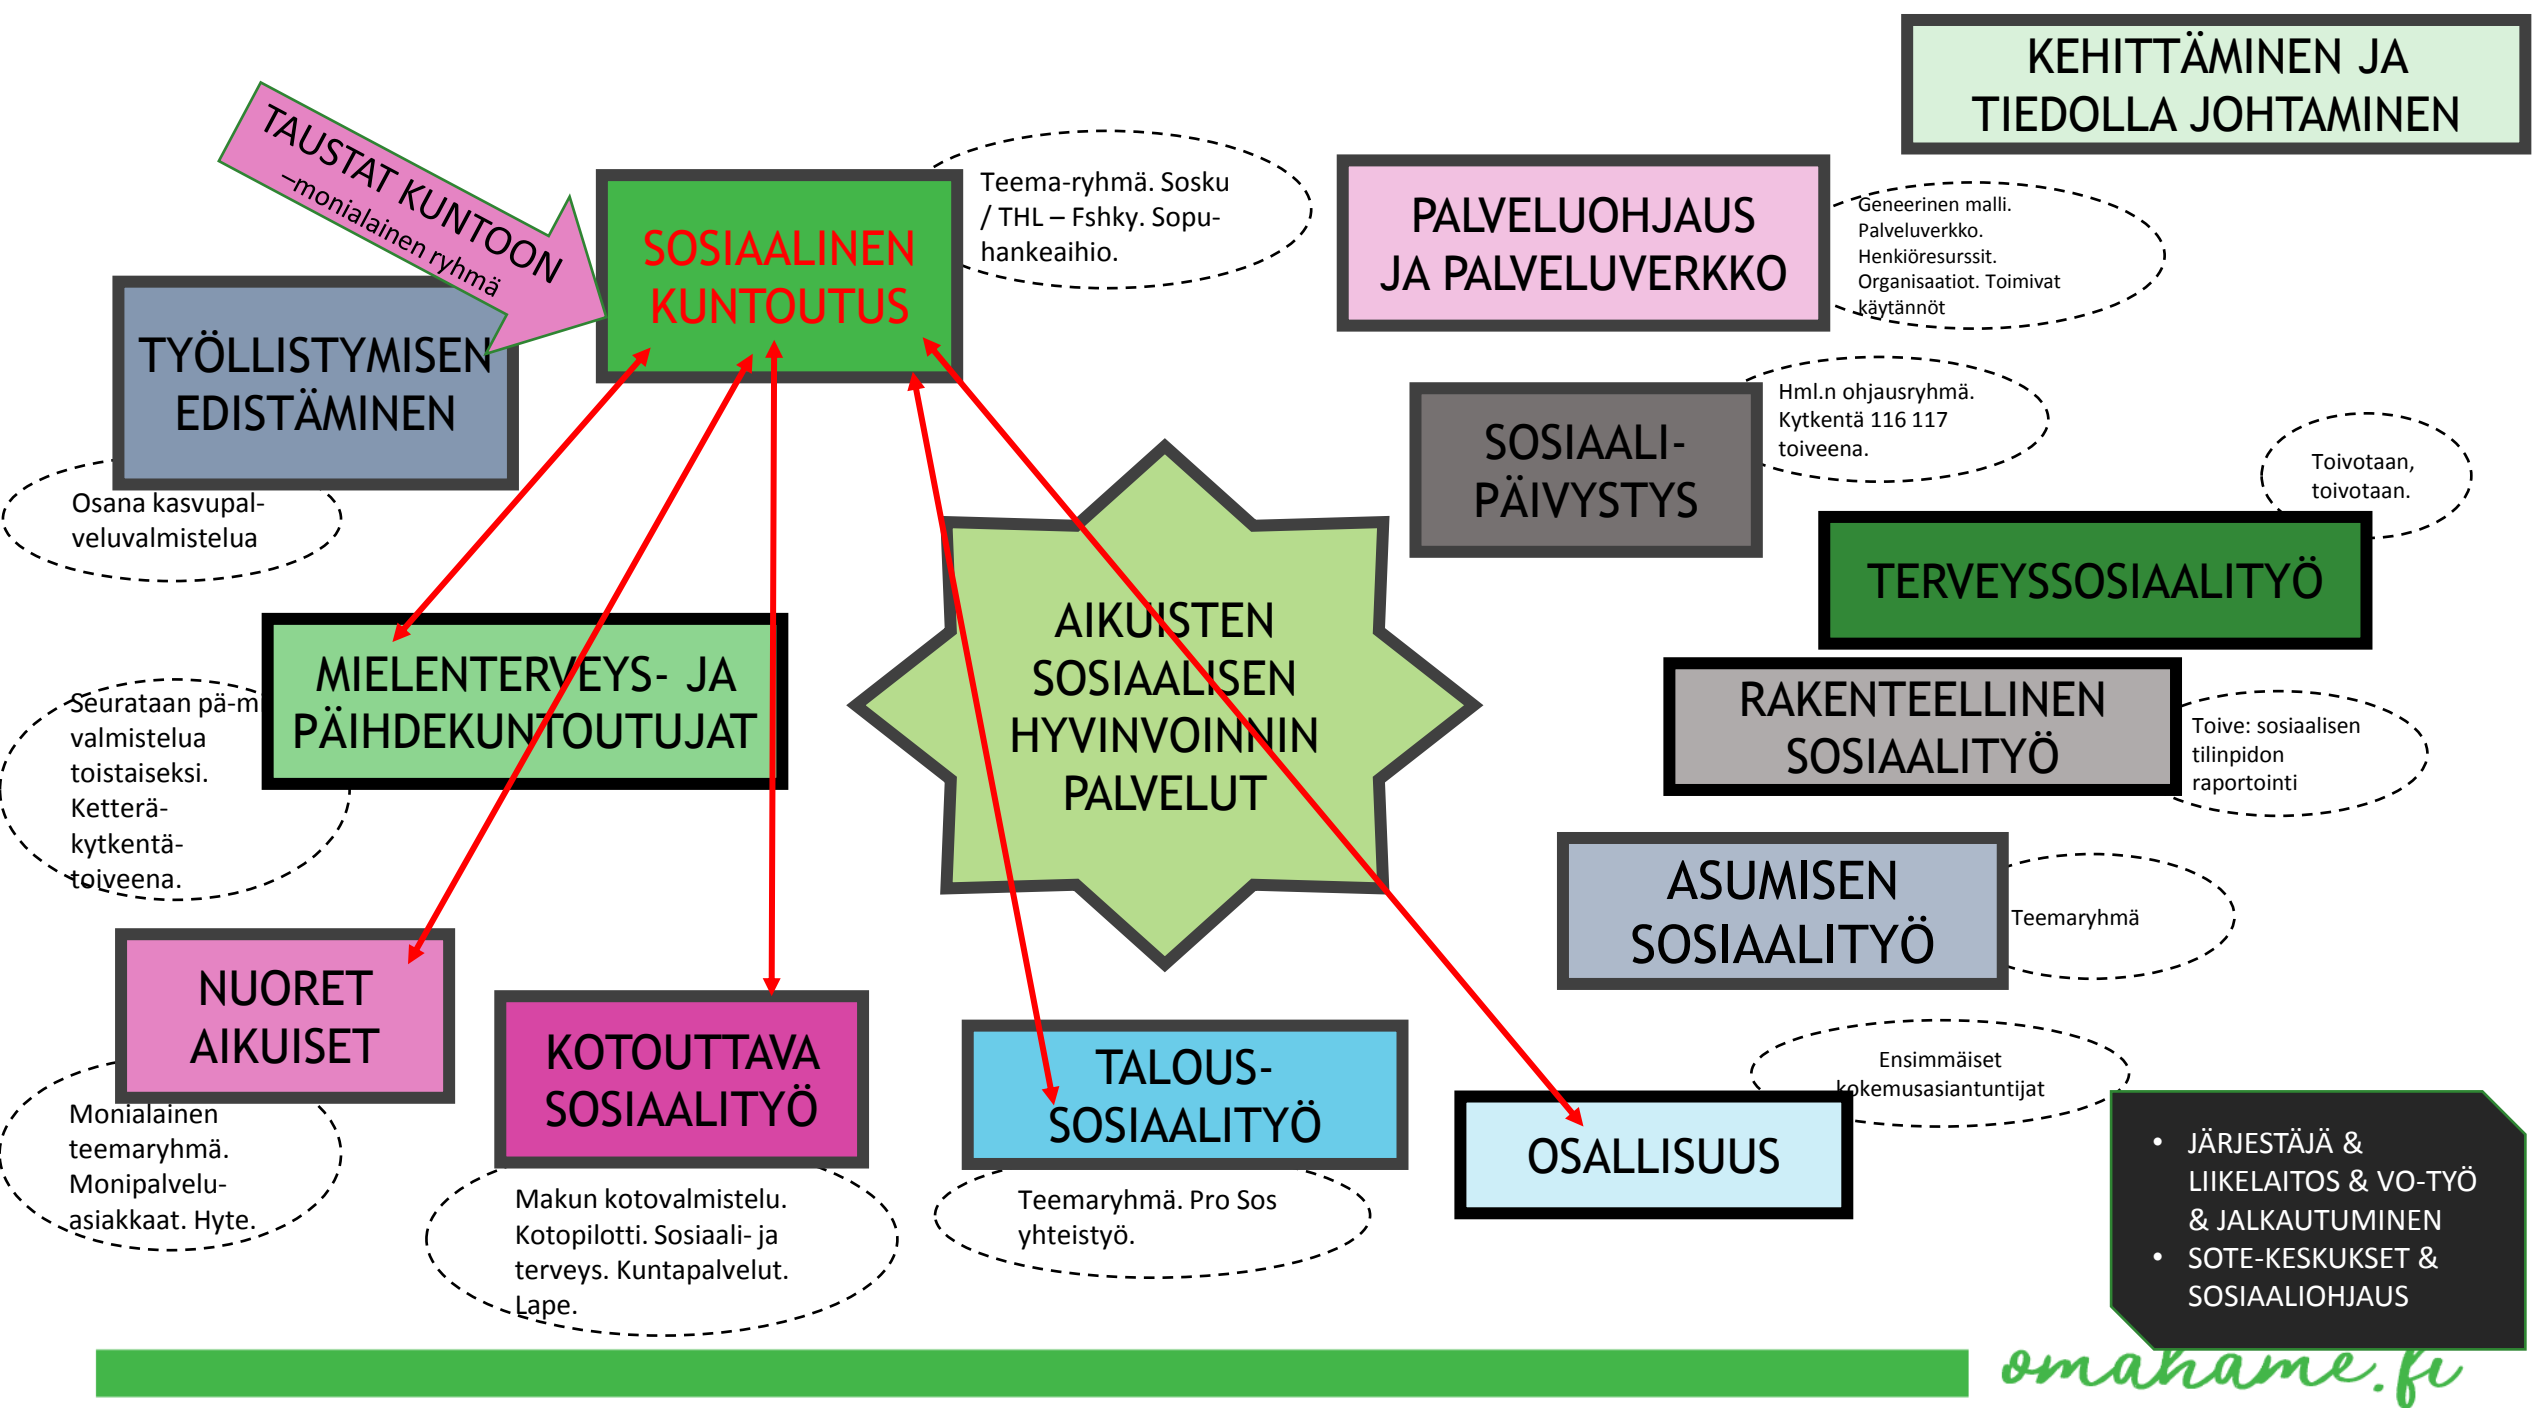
KEHITTÄMINEN JA TIEDOLLA JOHTAMINEN

TAUSTAT KUNTOON –monialainen ryhmä

SOSIAALINEN KUNTOUTUS

Teema-ryhmä. Sosku / THL – Fshky. Sopu-hankeaihio.

PALVELUOHJAUS JA PALVELUVERKKO

Geneerinen malli. Palveluverkko. Henkiöresurssit. Organisaatiot. Toimivat käytännöt

TYÖLLISTYMISEN EDISTÄMINEN

Osana kasvupalveluvalmistelua

SOSIAALI-PÄIVYSTYS

Hml.n ohjausryhmä. Kytkentä 116 117 toiveena.

Toivotaan, toivotaan.

TERVEYSSOSIAALITYÖ

AIKUISTEN SOSIAALISEN HYVINVOINNIN PALVELUT

MIELENTERVEYS- JA PÄIHDEKUNTOUTUJAT

Seurataan pä-m valmistelua toistaiseksi. Ketterä-kytkentä-toiveena.

RAKENTEELLINEN SOSIAALITYÖ

Toive: sosiaalisen tilinpidon raportointi

ASUMISEN SOSIAALITYÖ

Teemaryhmä

NUORET AIKUISET

Monialainen teemaryhmä. Monipalvelu-asiakkaat. Hyte.

KOTOUTTAVA SOSIAALITYÖ

Makun kotovalmistelu. Kotopilotti. Sosiaali- ja terveys. Kuntapalvelut. Lape.

TALOUS-SOSIAALITYÖ

Teemaryhmä. Pro Sos yhteistyö.

Ensimmäiset kokemusasiantuntijat

OSALLISUUS

• JÄRJESTÄJÄ & LIIKELAITOS & VO-TYÖ & JALKAUTUMINEN
• SOTE-KESKUKSET & SOSIAALIOHJAUS

omahame.fi